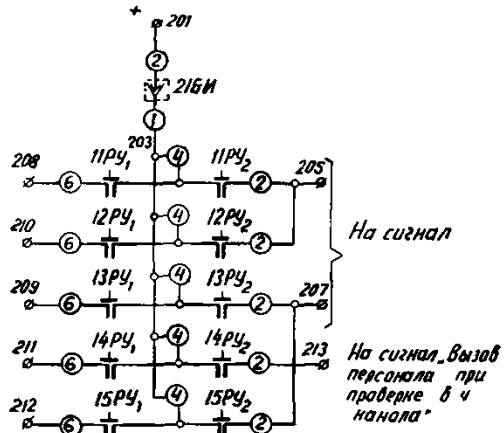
+
201
2
21БИ
1
203
208
6
11РУ$_1$
4
11РУ$_2$
2
205
210
6
12РУ$_1$
4
12РУ$_2$
2
На сигнал
209
6
13РУ$_1$
4
13РУ$_2$
2
207
211
6
14РУ$_1$
4
14РУ$_2$
2
213
На сигнал „Вызов персонала при проверке в ч канала"
212
6
15РУ$_1$
4
15РУ$_2$
2